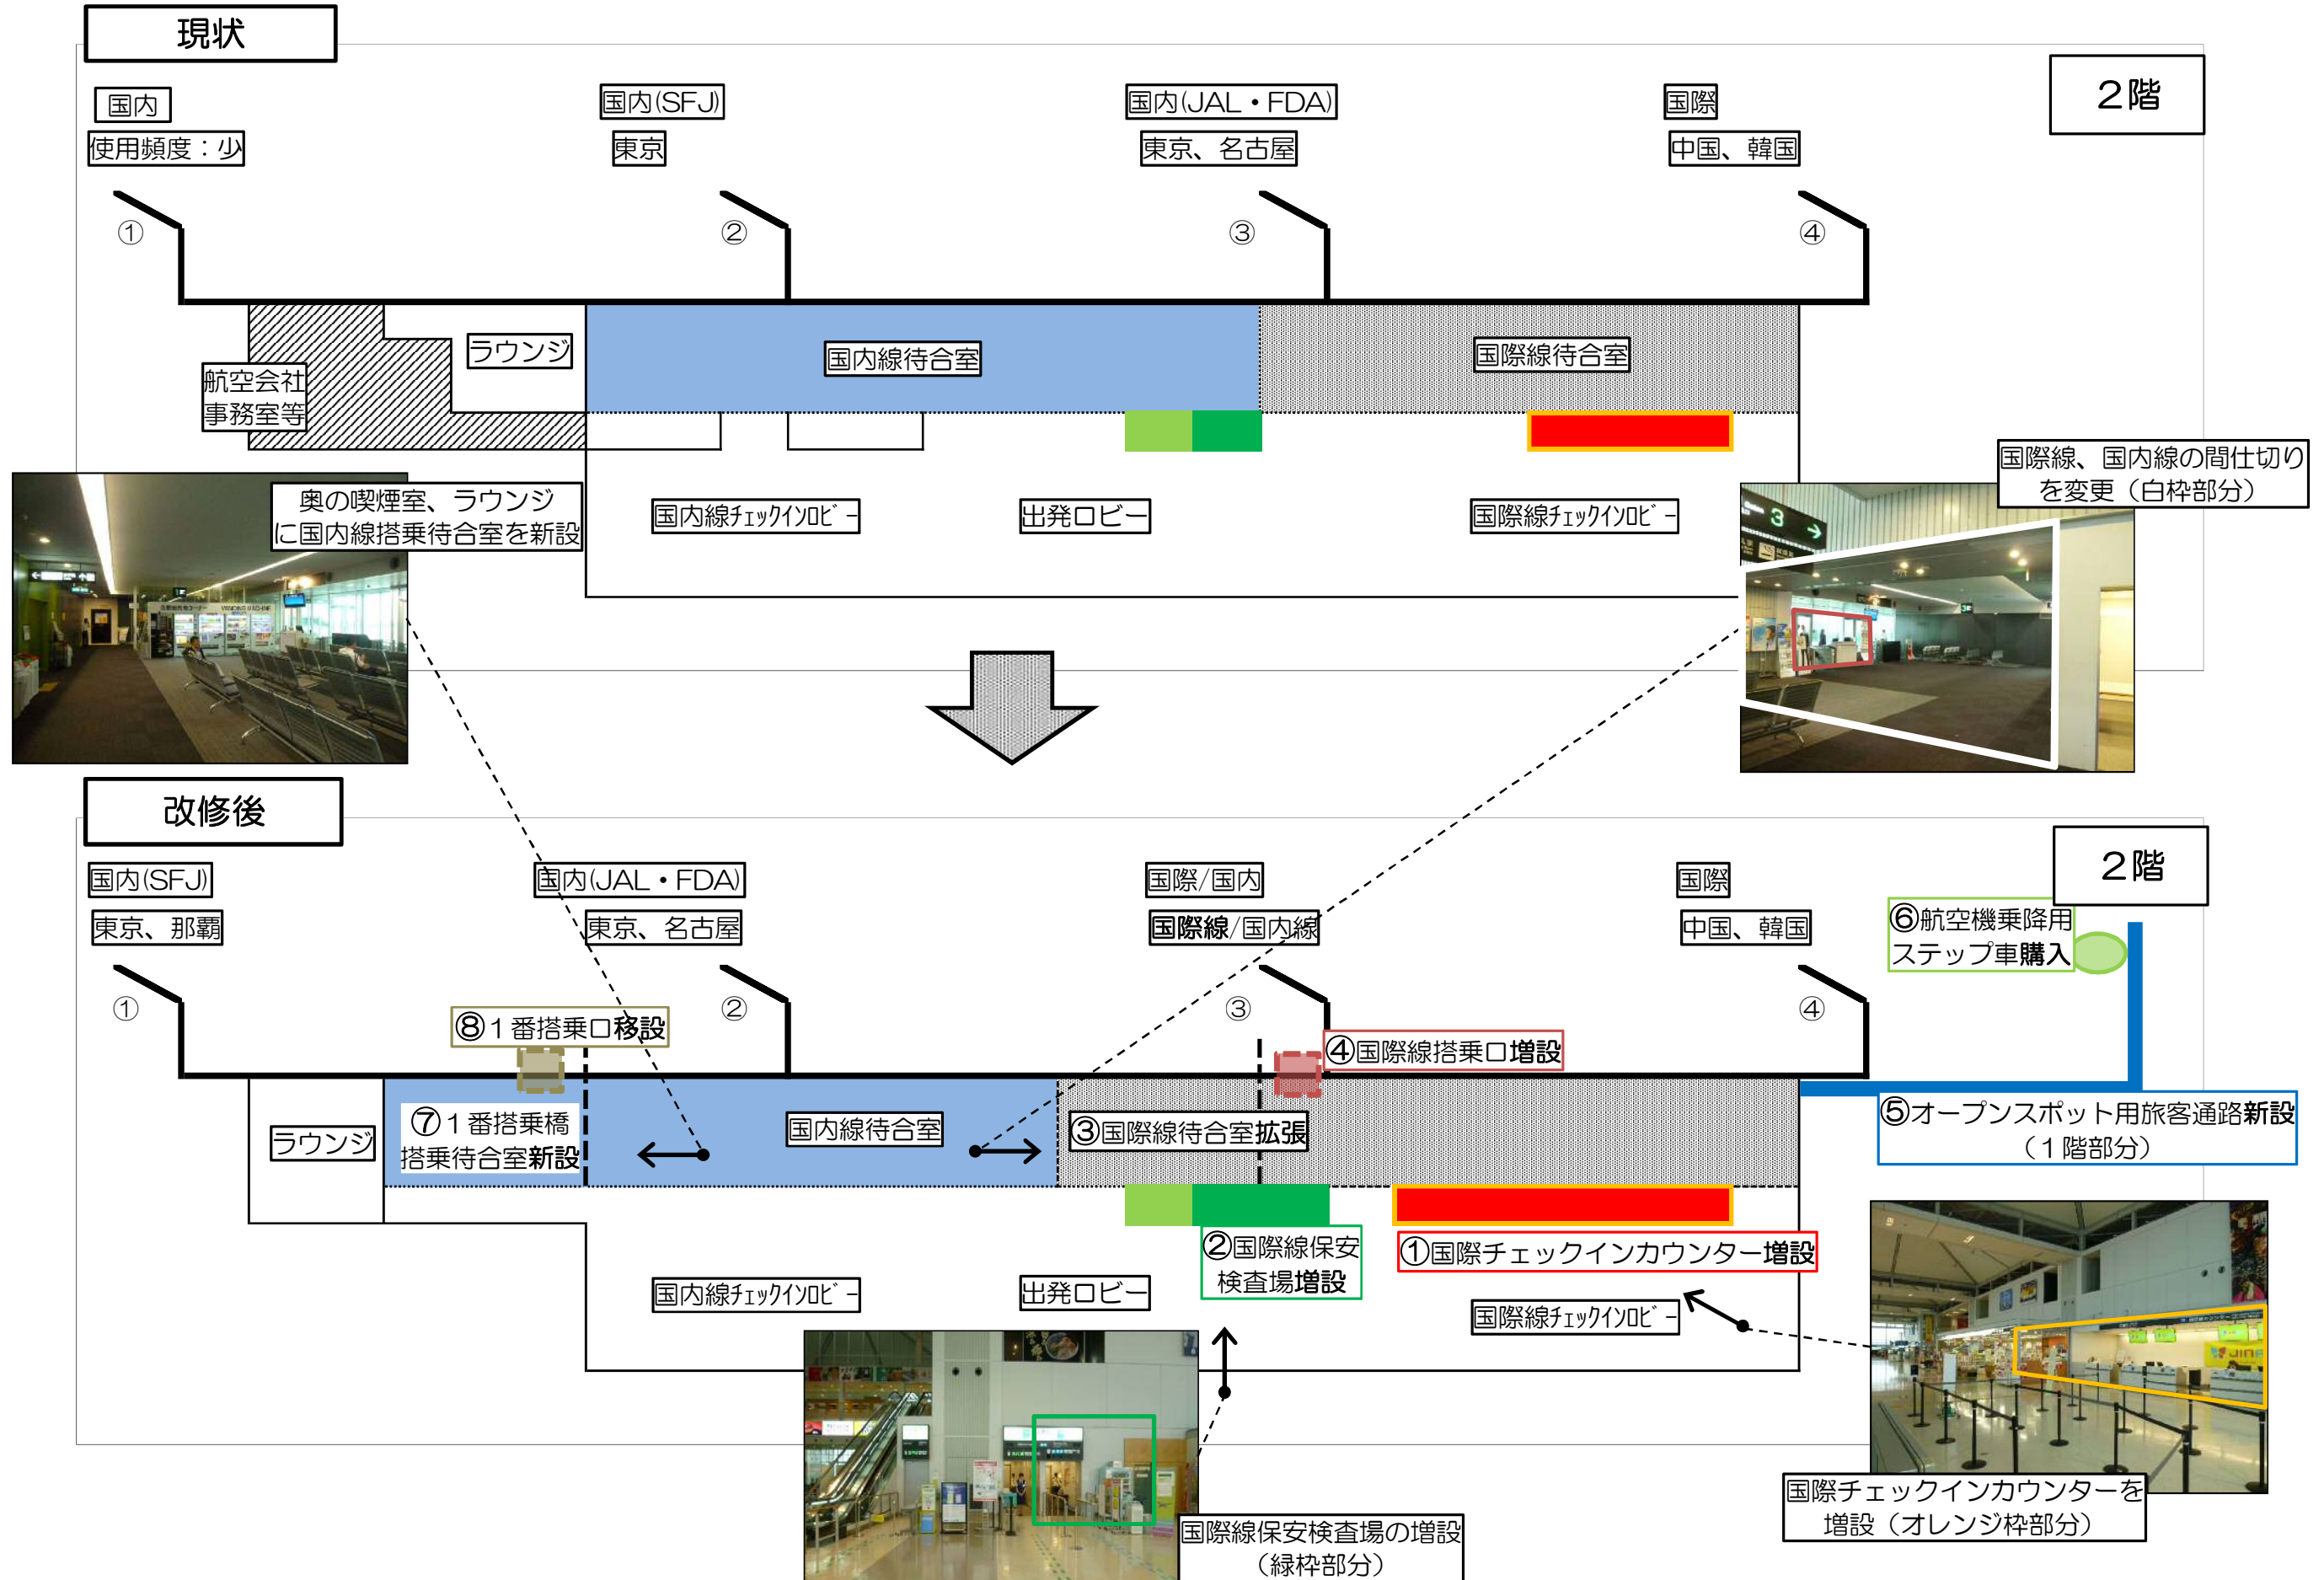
現状

２階

国内
使用頻度：少

国内(SFJ)
東京

国内(JAL・FDA)
東京、名古屋

国際
中国、韓国

①
②
③
④

航空会社事務室等

ラウンジ

国内線待合室

国際線待合室

奥の喫煙室、ラウンジに国内線搭乗待合室を新設

国内線ﾁｪｯｸｲﾝﾛﾋﾞｰ

出発ロビー

国際線ﾁｪｯｸｲﾝﾛﾋﾞｰ

国際線、国内線の間仕切りを変更（白枠部分）

改修後

２階

国内(SFJ)
東京、那覇

国内(JAL・FDA)
東京、名古屋

国際/国内
国際線/国内線

国際
中国、韓国

⑥航空機乗降用ステップ車購入

①
②
③
④

⑧１番搭乗口移設

④国際線搭乗口増設

ラウンジ

⑦１番搭乗橋搭乗待合室新設

国内線待合室

③国際線待合室拡張

⑤オープンスポット用旅客通路新設（１階部分）

②国際線保安検査場増設

①国際チェックインカウンター増設

国内線ﾁｪｯｸｲﾝﾛﾋﾞｰ

出発ロビー

国際線ﾁｪｯｸｲﾝﾛﾋﾞｰ

国際線保安検査場の増設（緑枠部分）

国際チェックインカウンターを増設（オレンジ枠部分）